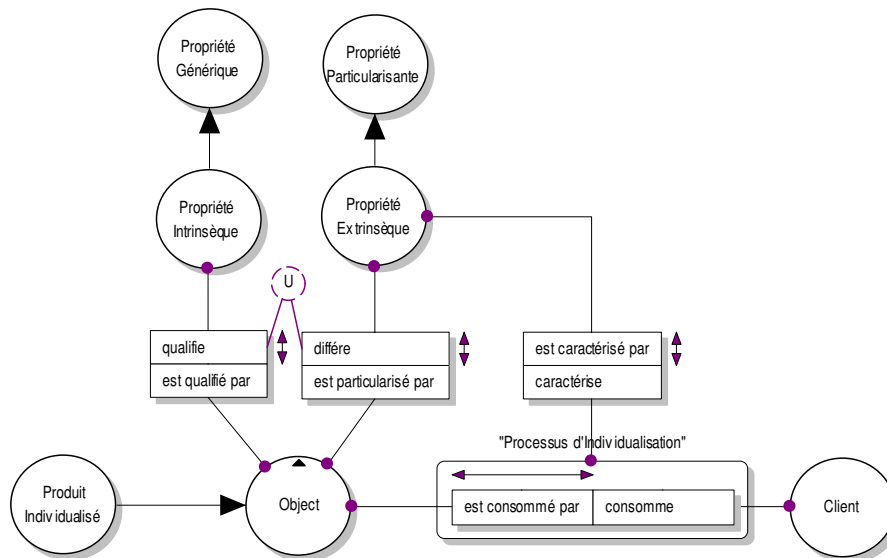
Propriété Générique

Propriété Particularisante

Propriété Intrinsèque

Propriété Extrinsèque

U

qualifie

est qualifié par

diffère

est particularisé par

est caractérisé par

caractérise

"Processus d'Individualisation"

Produit Individualisé

Object

est consommé par

consomme

Client